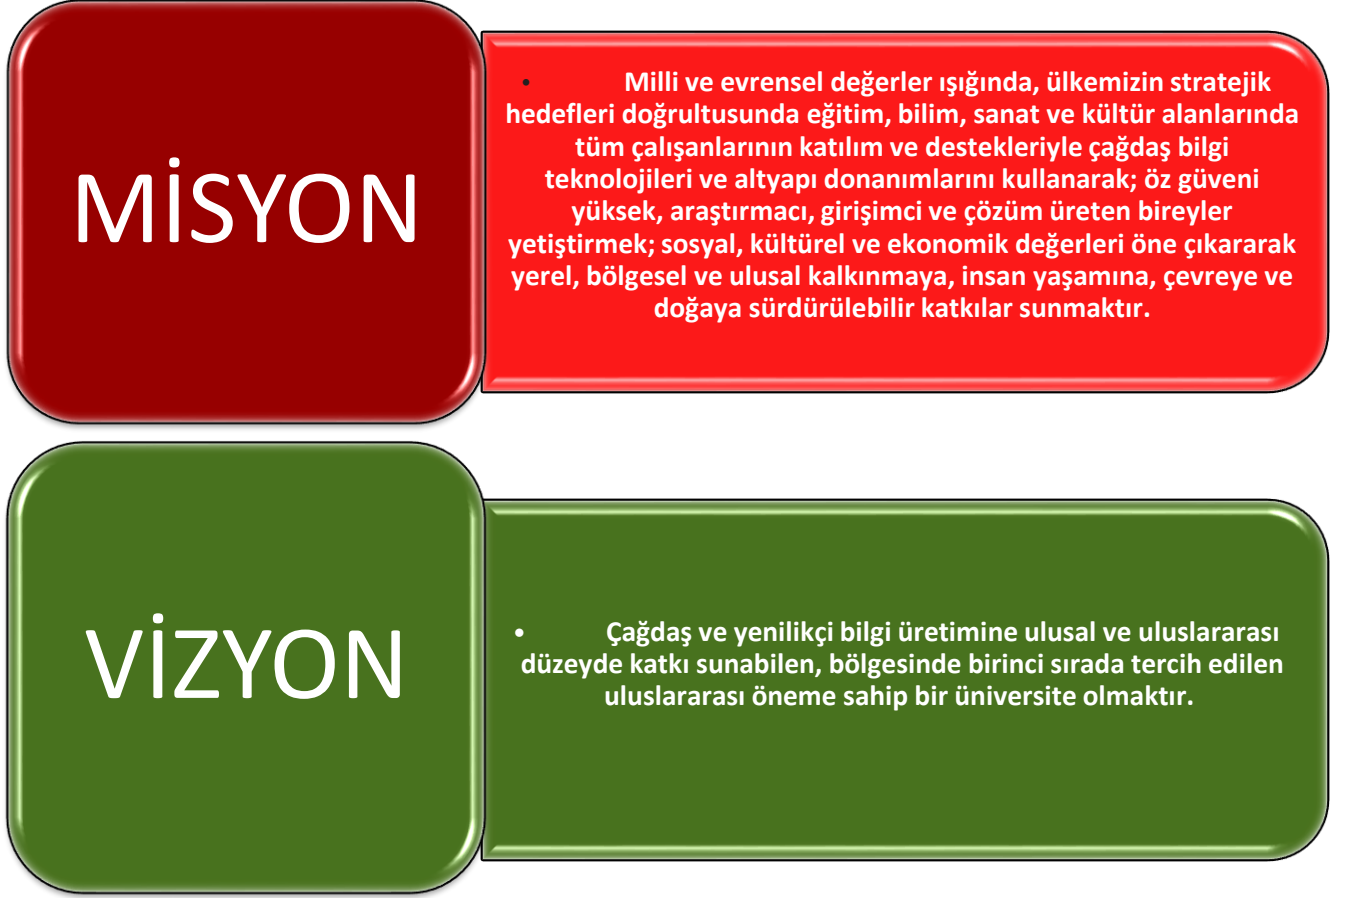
MİSYON

• Milli ve evrensel değerler ışığında, ülkemizin stratejik hedefleri doğrultusunda eğitim, bilim, sanat ve kültür alanlarında tüm çalışanlarının katılım ve destekleriyle çağdaş bilgi teknolojileri ve altyapı donanımlarını kullanarak; öz güveni yüksek, araştırmacı, girişimci ve çözüm üreten bireyler yetiştirmek; sosyal, kültürel ve ekonomik değerleri öne çıkararak yerel, bölgesel ve ulusal kalkınmaya, insan yaşamına, çevreye ve doğaya sürdürülebilir katkılar sunmaktır.

VİZYON

• Çağdaş ve yenilikçi bilgi üretimine ulusal ve uluslararası düzeyde katkı sunabilen, bölgesinde birinci sırada tercih edilen uluslararası öneme sahip bir üniversite olmaktır.